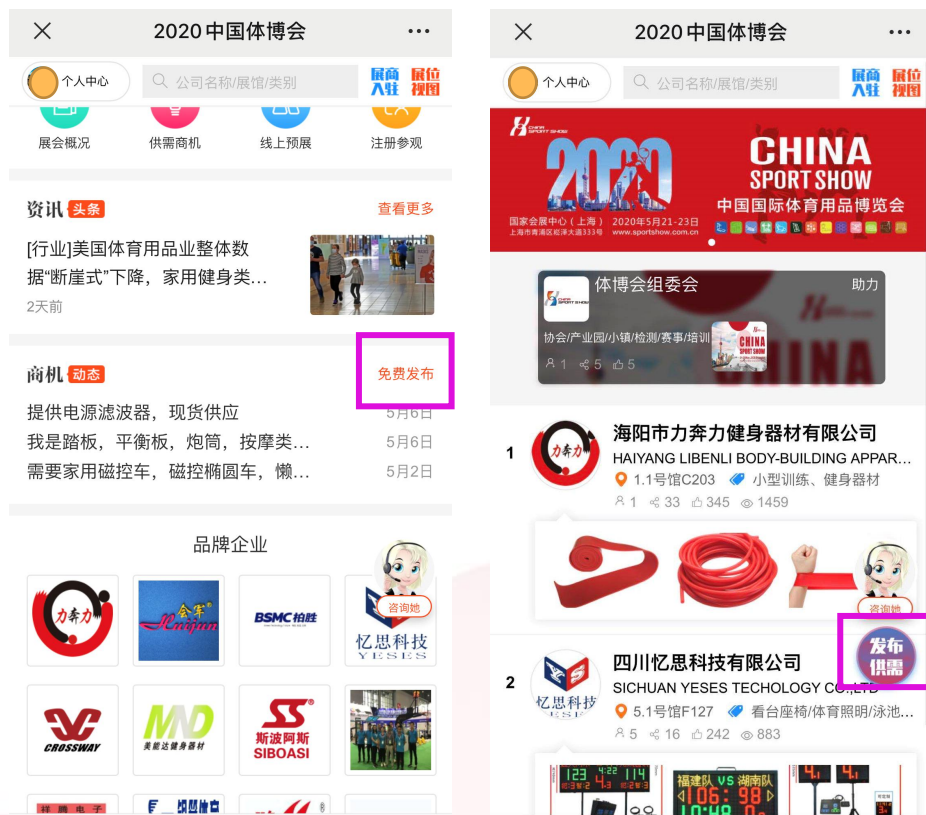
2020中国体博会

个人中心

公司名称/展馆/类别

展商入驻 展位视图

展会概况 供需商机 线上预展 注册参观

资讯 头条 查看更多

[行业]美国体育用品业整体数据“断崖式”下降，家用健身类…

2天前

商机 动态 免费发布

提供电源滤波器，现货供应 5月6日

我是踏板，平衡板，炮筒，按摩类… 5月6日

需要家用磁控车，磁控椭圆车，懒… 5月2日

品牌企业

力奔力

Huijun

BSMC柏胜

忆思科技 YESES

咨询她

CROSSWAY

MND 美能达健身器材

SS 斯波阿斯 SIBOASI

2020中国体博会

个人中心

公司名称/展馆/类别

展商入驻 展位视图

CHINA SPORT SHOW 2020

CHINA SPORT SHOW 中国国际体育用品博览会

国家会展中心（上海） 2020年5月21-23日

上海市青浦区崧泽大道333号 www.sportshow.com.cn

体博会组委会 助力

协会/产业园/小镇/检测/赛事/培训

1 5 5

1 海阳市力奔力健身器材有限公司

HAIYANG LIBENLI BODY-BUILDING APPAR…

1.1号馆C203 小型训练、健身器材

1 33 345 1459

咨询她

发布供需

2 四川忆思科技有限公司

SICHUAN YESES TECHOLOGY CO.,LTD

5.1号馆F127 看台座椅/体育照明/泳池…

5 16 242 883

福建队 VS 湖南队

106:98